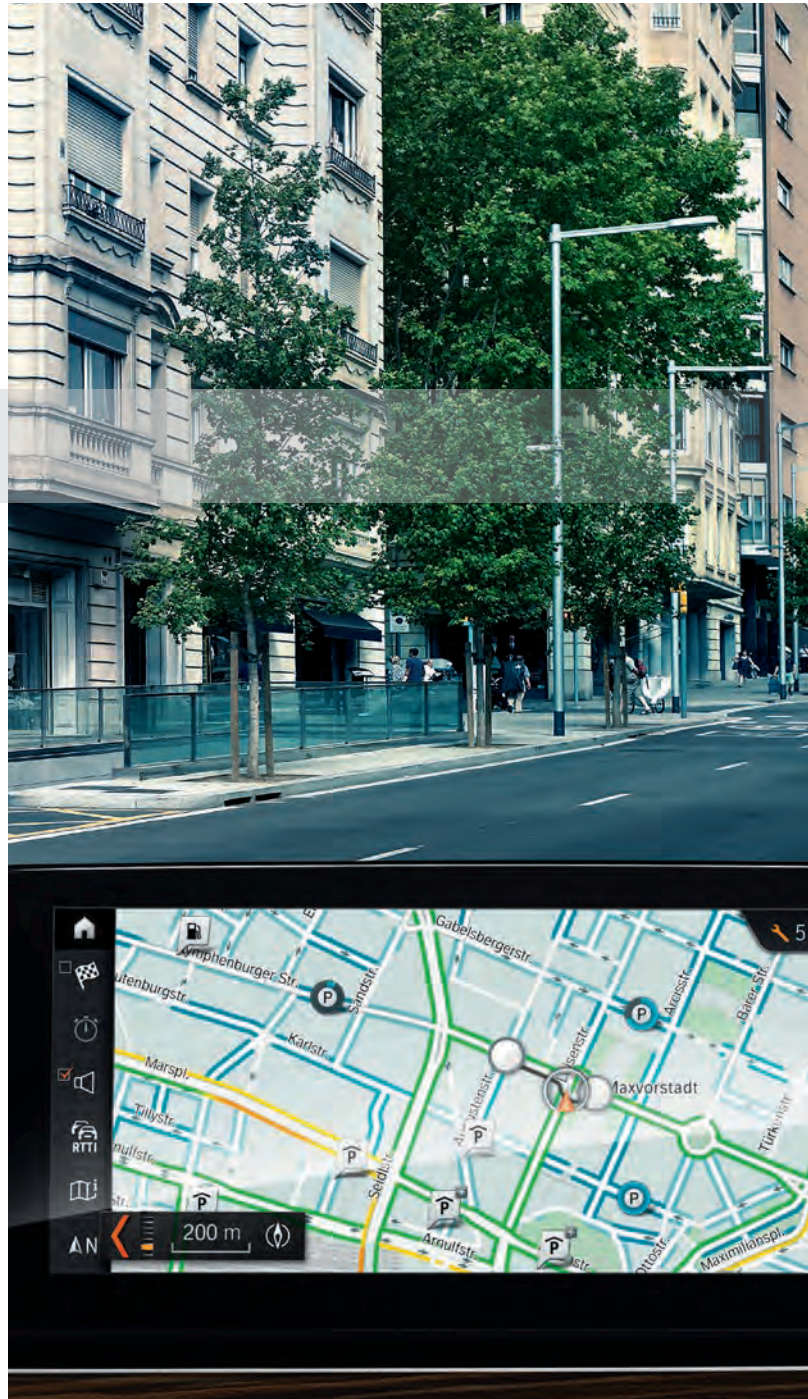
Gabelsbergerstr.
Nymphenburger Str.
utenburgstr.
Sandstr.
Karlstr.
Arcisstr.
Barer Str.
Marspl.
Maxvorstadt
Tillystr.
Augustenstr.
Seidlstr.
Türkenstr.
Arnulfstr.
Ottostr.
Maximiliansplatz
RTTI
5
200 m
AN